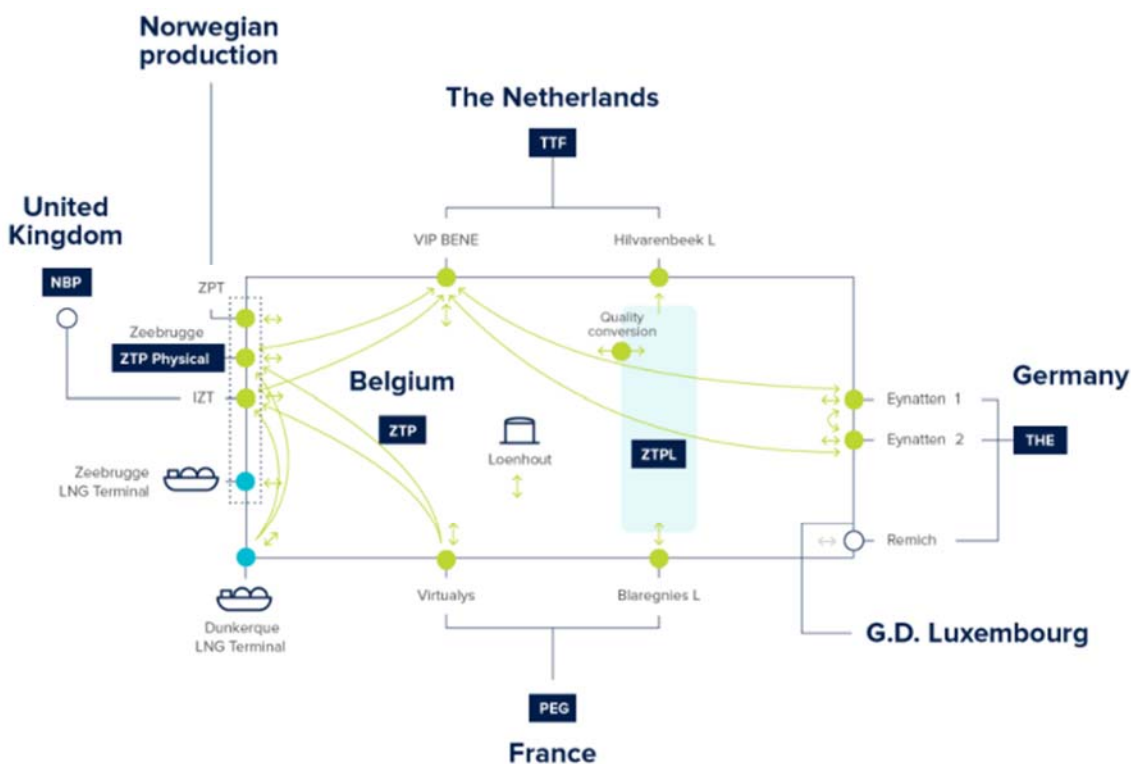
Norwegian production

The Netherlands

TTF

United Kingdom

NBP

VIP BENE

Hilvarenbeek L

ZPT

Zeebrugge

ZTP Physical

Quality conversion

Belgium

Germany

IZT

Eynatten 1

Eynatten 2

THE

ZTP

Loenhout

ZTPL

Zeebrugge LNG Terminal

Remich

Virtualys

Blaregnies L

Dunkerque LNG Terminal

G.D. Luxembourg

PEG

France